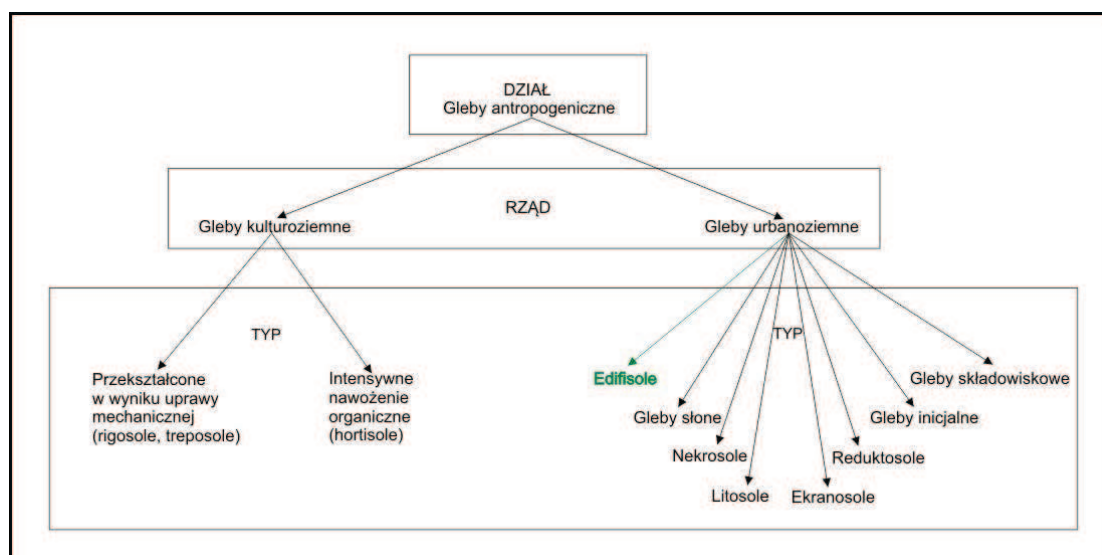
DZIAŁ
Gleby antropogeniczne

RZĄD

Gleby kulturoziemne

Gleby urbanoziemne

TYP

Przekształcone w wyniku uprawy mechanicznej (rigosole, treposole)

Intensywne nawożenie organiczne (hortisole)

TYP

Edifisole

Gleby słone

Nekrosole

Litosole

Ekranosole

Reduktosole

Gleby inicjalne

Gleby składowiskowe